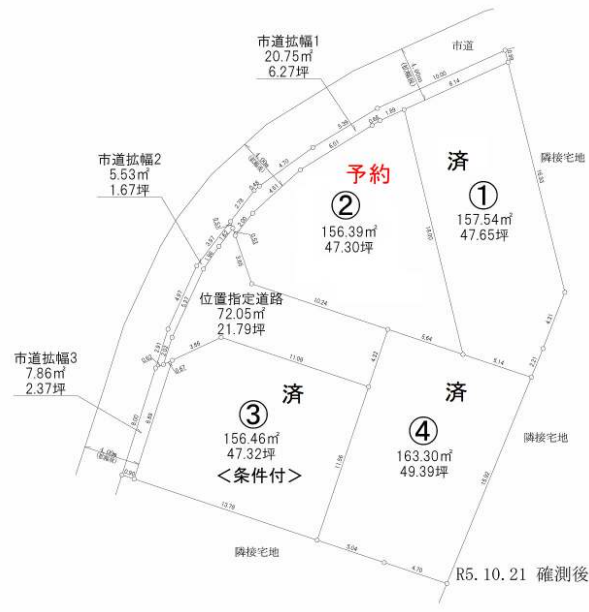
市道拡幅1
20.75㎡
6.27坪

市道

市道拡幅2
5.53㎡
1.67坪

予約

済

②
156.39㎡
47.30坪

①
157.54㎡
47.65坪

隣接宅地

位置指定道路
72.05㎡
21.79坪

市道拡幅3
7.86㎡
2.37坪

済

済

③
156.46㎡
47.32坪
＜条件付＞

④
163.30㎡
49.39坪

隣接宅地

隣接宅地

R5.10.21 確測後